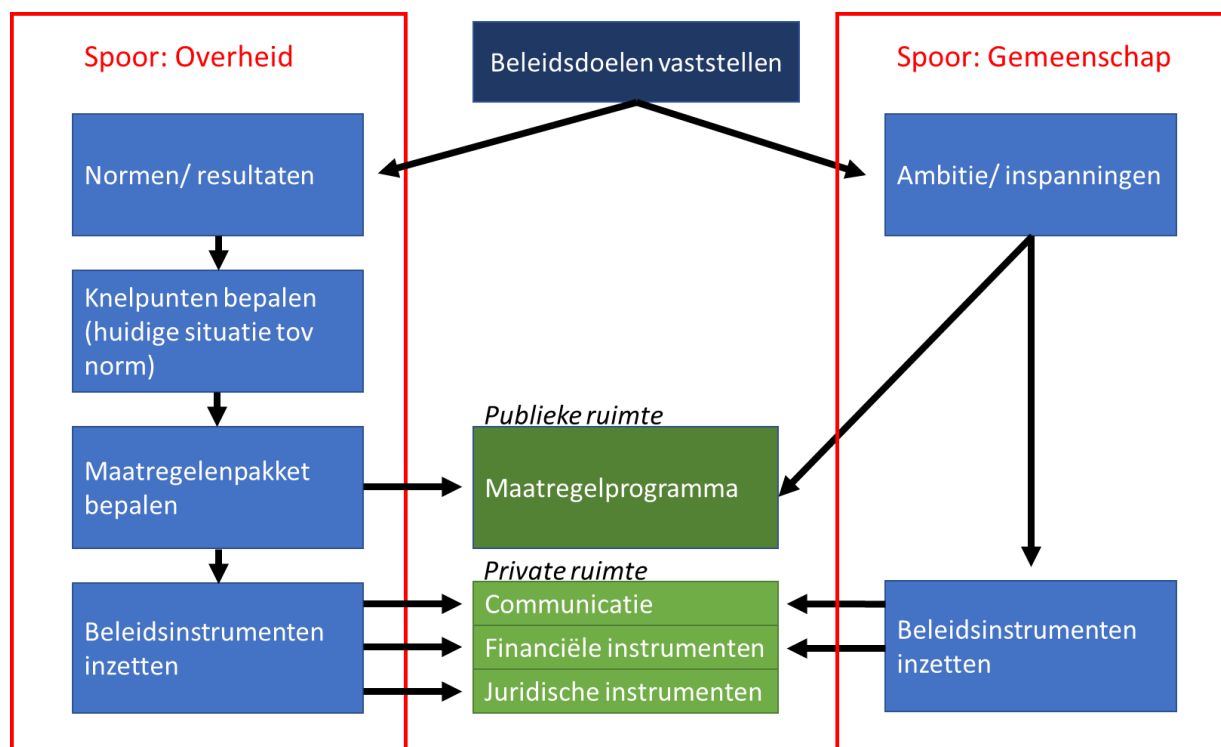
Spoor: Overheid

Beleidsdoelen vaststellen

Spoor: Gemeenschap

Normen/ resultaten

Ambitie/ inspanningen

Knelpunten bepalen (huidige situatie tov norm)

Publieke ruimte

Maatregelenpakket bepalen

Maatregelprogramma

Private ruimte

Beleidsinstrumenten inzetten

Communicatie

Financiële instrumenten

Juridische instrumenten

Beleidsinstrumenten inzetten